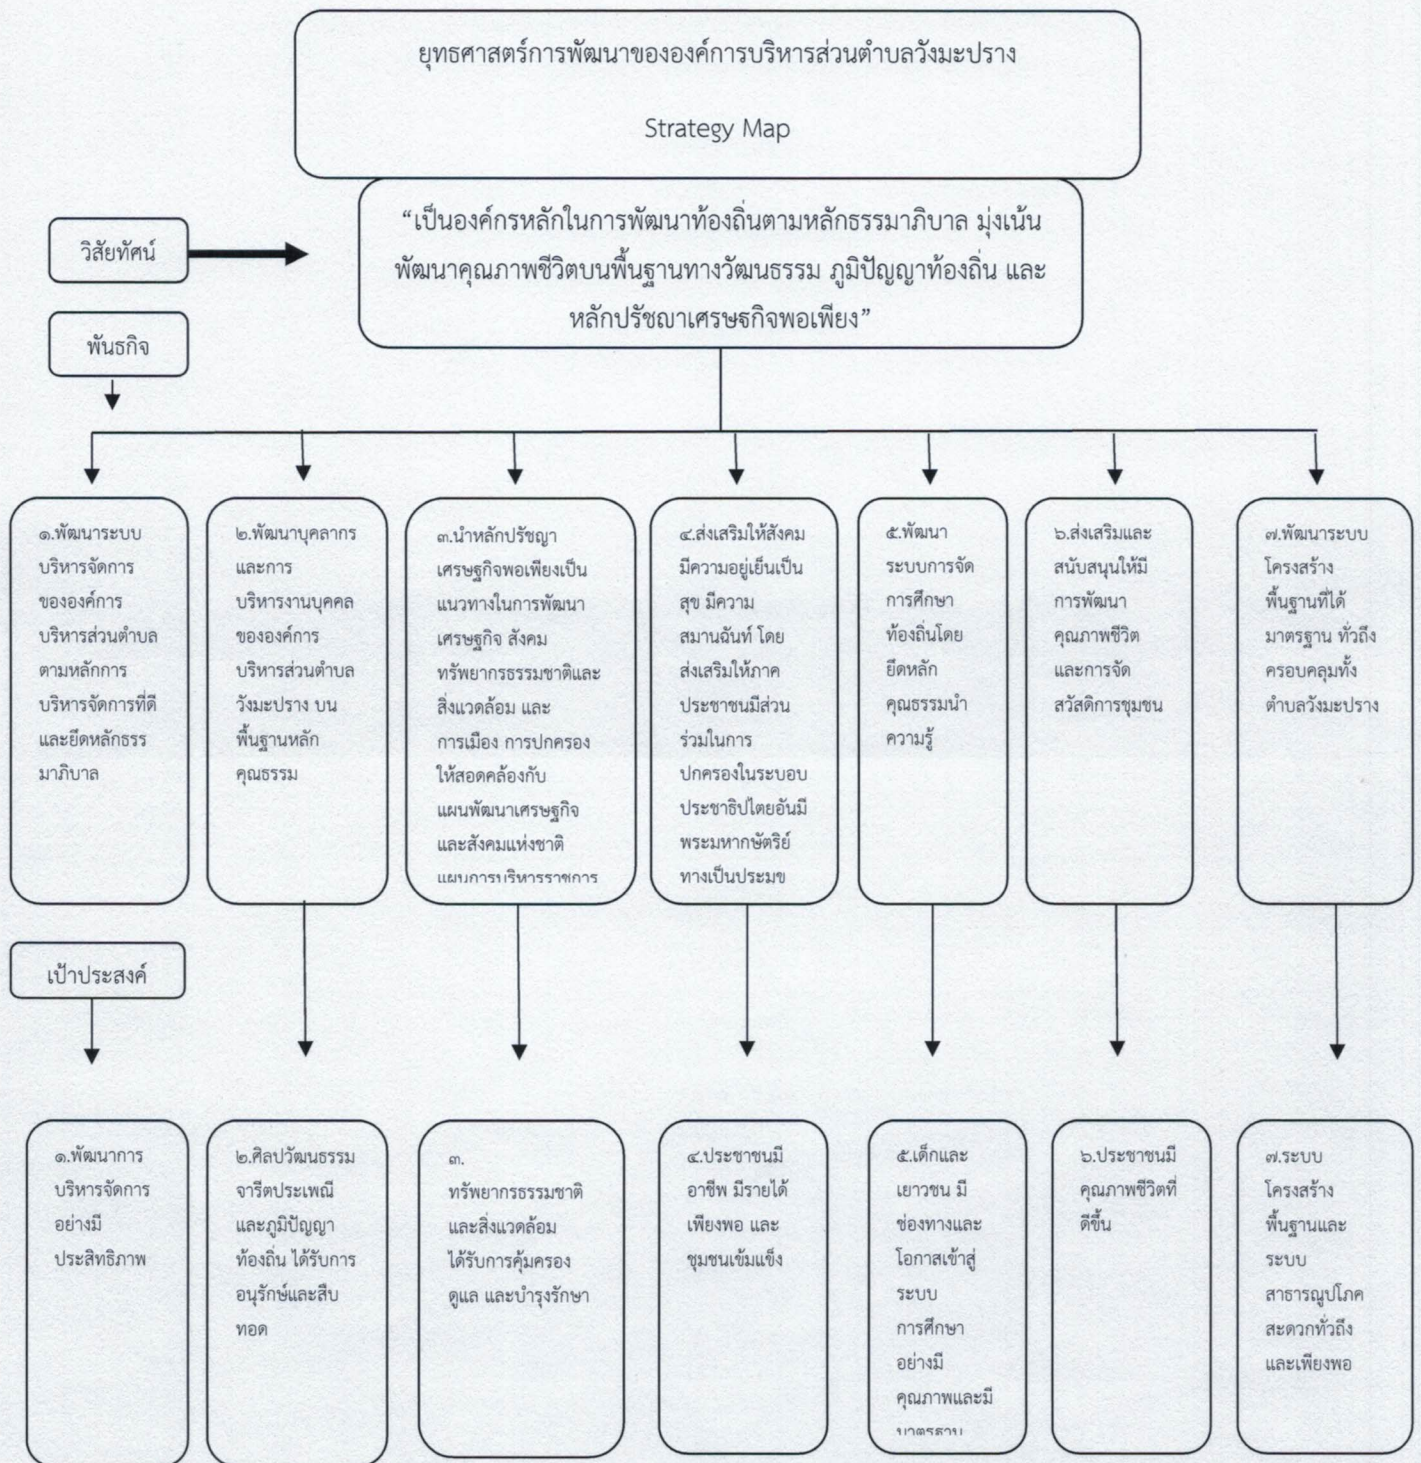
ยุทธศาสตร์การพัฒนาขององค์การบริหารส่วนตำบลวังมะปราง

Strategy Map

วิสัยทัศน์

“เป็นองค์กรหลักในการพัฒนาท้องถิ่นตามหลักธรรมาภิบาล มุ่งเน้นพัฒนาคุณภาพชีวิตบนพื้นฐานทางวัฒนธรรม ภูมิปัญญาท้องถิ่น และหลักปรัชญาเศรษฐกิจพอเพียง”

พันธกิจ

๑.พัฒนาระบบบริหารจัดการขององค์การบริหารส่วนตำบลตามหลักการบริหารจัดการที่ดีและยึดหลักธรรมาภิบาล

๒.พัฒนาบุคลากรและการบริหารงานบุคคลขององค์การบริหารส่วนตำบลวังมะปราง บนพื้นฐานหลักคุณธรรม

๓.นำหลักปรัชญาเศรษฐกิจพอเพียงเป็นแนวทางในการพัฒนาเศรษฐกิจ สังคม ทรัพยากรธรรมชาติและสิ่งแวดล้อม และการเมือง การปกครองให้สอดคล้องกับแผนพัฒนาเศรษฐกิจและสังคมแห่งชาติ แผนการบริหารราชการ

๔.ส่งเสริมให้สังคมมีความอยู่เย็นเป็นสุข มีความสมานฉันท์ โดยส่งเสริมให้ภาคประชาชนมีส่วนร่วมในการปกครองในระบอบประชาธิปไตยอันมีพระมหากษัตริย์ทางเป็นประมข

๕.พัฒนาระบบการจัดการศึกษาท้องถิ่นโดยยึดหลักคุณธรรมนำความรู้

๖.ส่งเสริมและสนับสนุนให้มีการพัฒนาคุณภาพชีวิตและการจัดสวัสดิการชุมชน

๗.พัฒนาระบบโครงสร้างพื้นฐานที่ได้มาตรฐาน ทั่วถึงครอบคลุมทั้งตำบลวังมะปราง

เป้าประสงค์

๑.พัฒนาการบริหารจัดการอย่างมีประสิทธิภาพ

๒.ศิลปวัฒนธรรมจารีตประเพณีและภูมิปัญญาท้องถิ่น ได้รับการอนุรักษ์และสืบทอด

๓. ทรัพยากรธรรมชาติและสิ่งแวดล้อมได้รับการคุ้มครองดูแล และบำรุงรักษา

๔.ประชาชนมีอาชีพ มีรายได้เพียงพอ และชุมชนเข้มแข็ง

๕.เด็กและเยาวชน มีช่องทางและโอกาสเข้าสู่ระบบการศึกษาอย่างมีคุณภาพและมีมาตรฐาน

๖.ประชาชนมีคุณภาพชีวิตที่ดีขึ้น

๗.ระบบโครงสร้างพื้นฐานและระบบสาธารณูปโภคสะดวกทั่วถึงและเพียงพอ